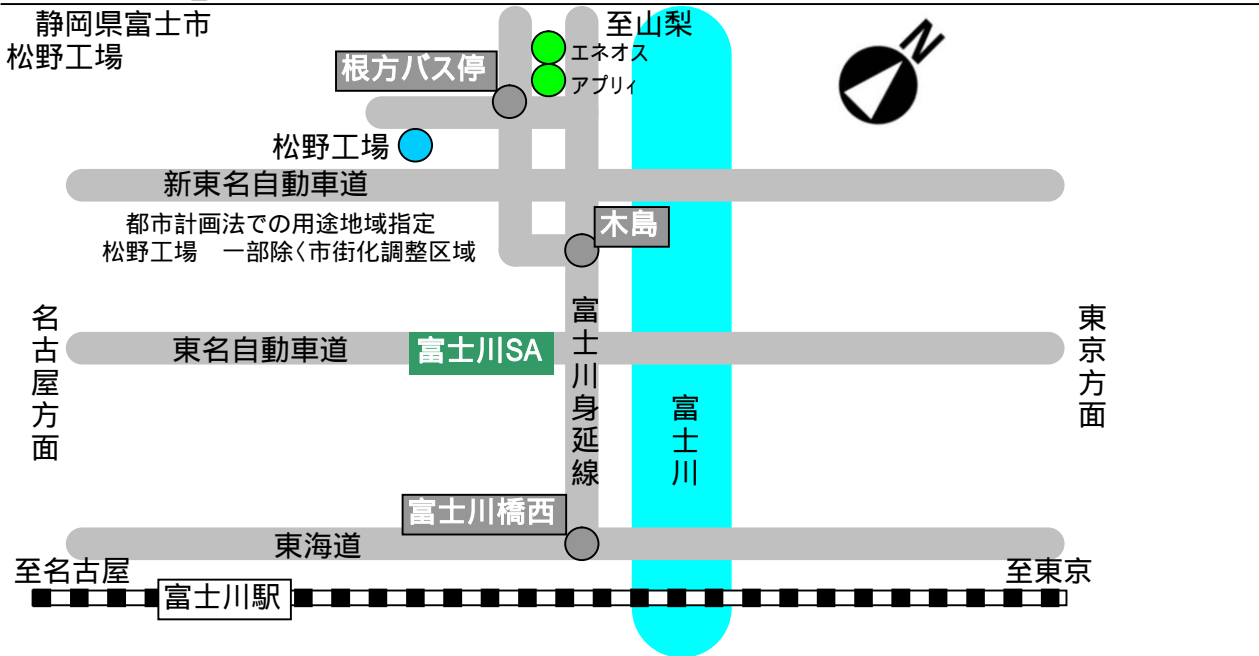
静岡県富士市
松野工場

至山梨

根方バス停

エネオス
アプリィ

N

松野工場

新東名自動車道

都市計画法での用途地域指定
松野工場　一部除く市街化調整区域

木島

名古屋方面

東名自動車道

富士川SA

富士川身延線

富士川

東京方面

富士川橋西

東海道

至名古屋

富士川駅

至東京